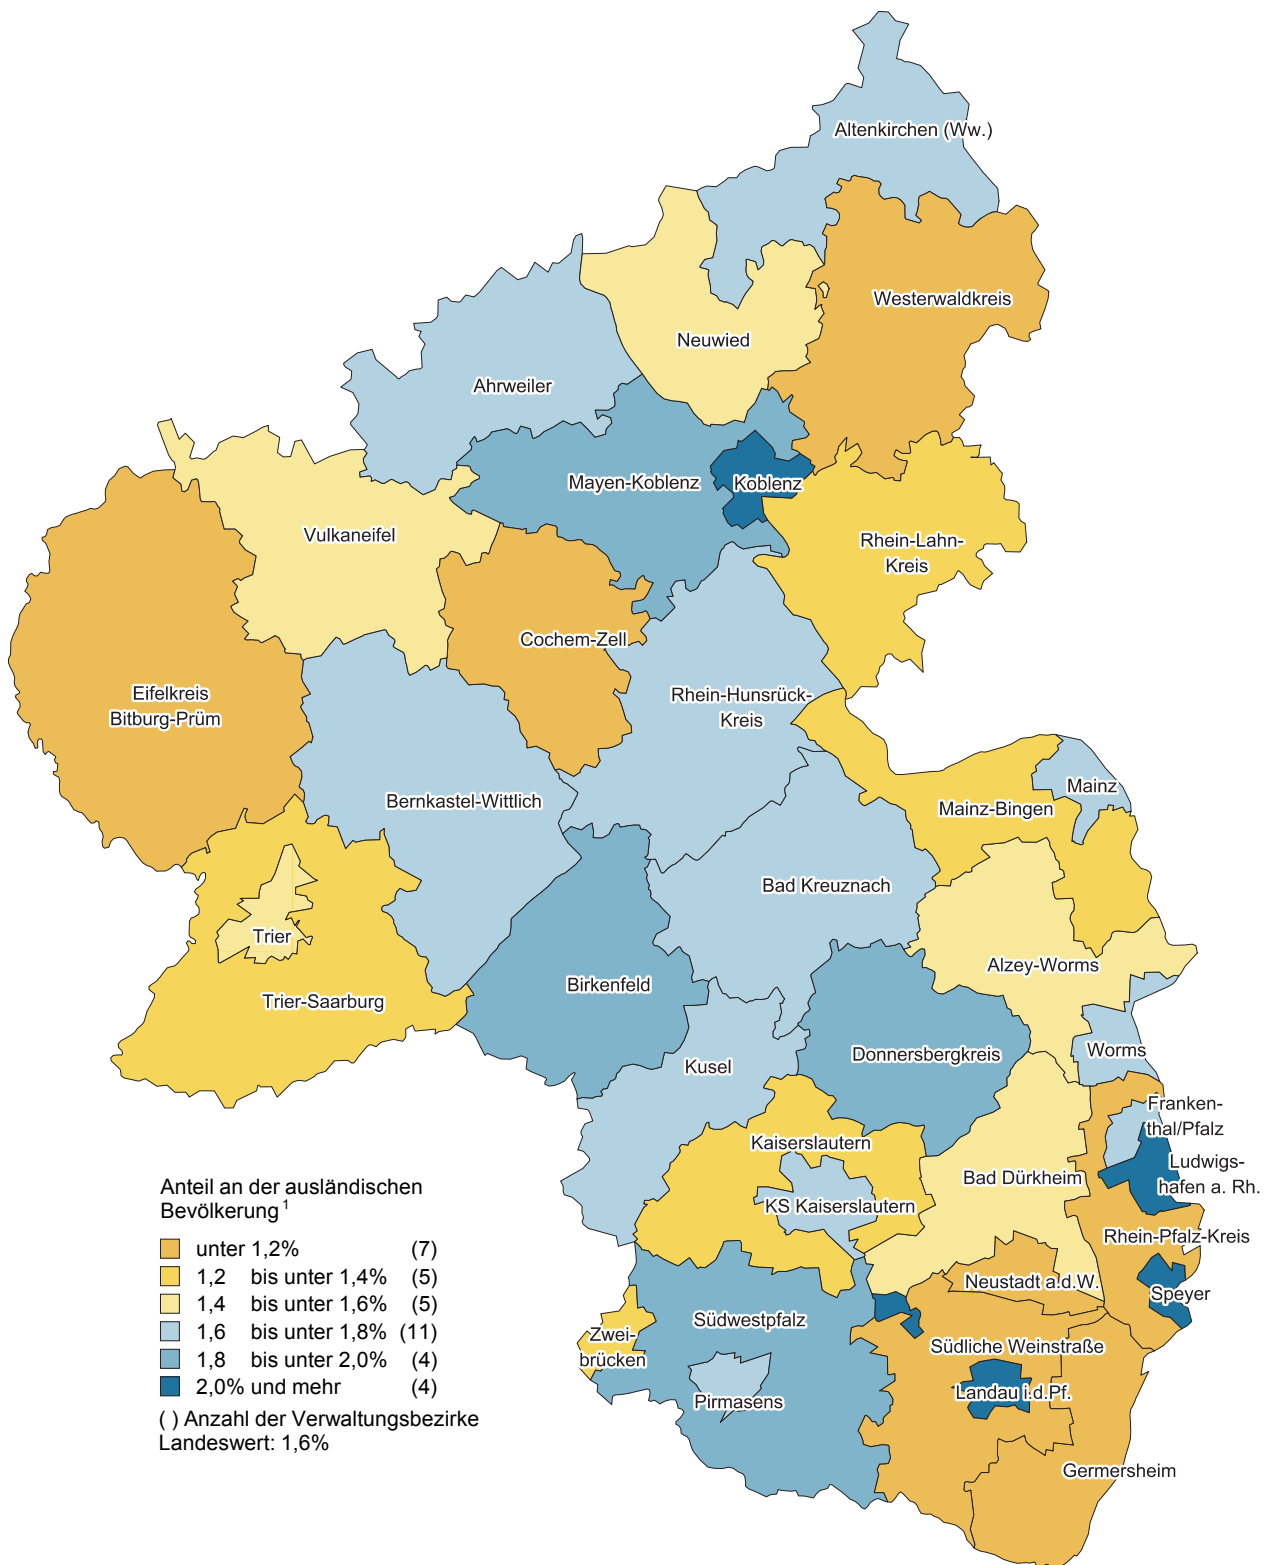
Altenkirchen (Ww.)

Westerwaldkreis

Neuwied

Ahrweiler

Mayen-Koblenz

Koblenz

Rhein-Lahn-Kreis

Vulkaneifel

Cochem-Zell

Eifelkreis Bitburg-Prüm

Rhein-Hunsrück-Kreis

Mainz

Mainz-Bingen

Bernkastel-Wittlich

Bad Kreuznach

Trier

Trier-Saarburg

Birkenfeld

Alzey-Worms

Worms

Kusel

Donnersbergkreis

Frankenthal/Pfalz

Kaiserslautern

Ludwigshafen a. Rh.

Bad Dürkheim

KS Kaiserslautern

Rhein-Pfalz-Kreis

Neustadt a.d.W.

Speyer

Südwestpfalz

Zweibrücken

Südliche Weinstraße

Landau i.d.Pf.

Pirmasens

Germersheim

Anteil an der ausländischen Bevölkerung $^1$

| | | |
|---|---|---|
| unter 1,2% | | (7) |
| 1,2 | bis unter 1,4% | (5) |
| 1,4 | bis unter 1,6% | (5) |
| 1,6 | bis unter 1,8% | (11) |
| 1,8 | bis unter 2,0% | (4) |
| 2,0% und mehr | | (4) |

( ) Anzahl der Verwaltungsbezirke
Landeswert: 1,6%